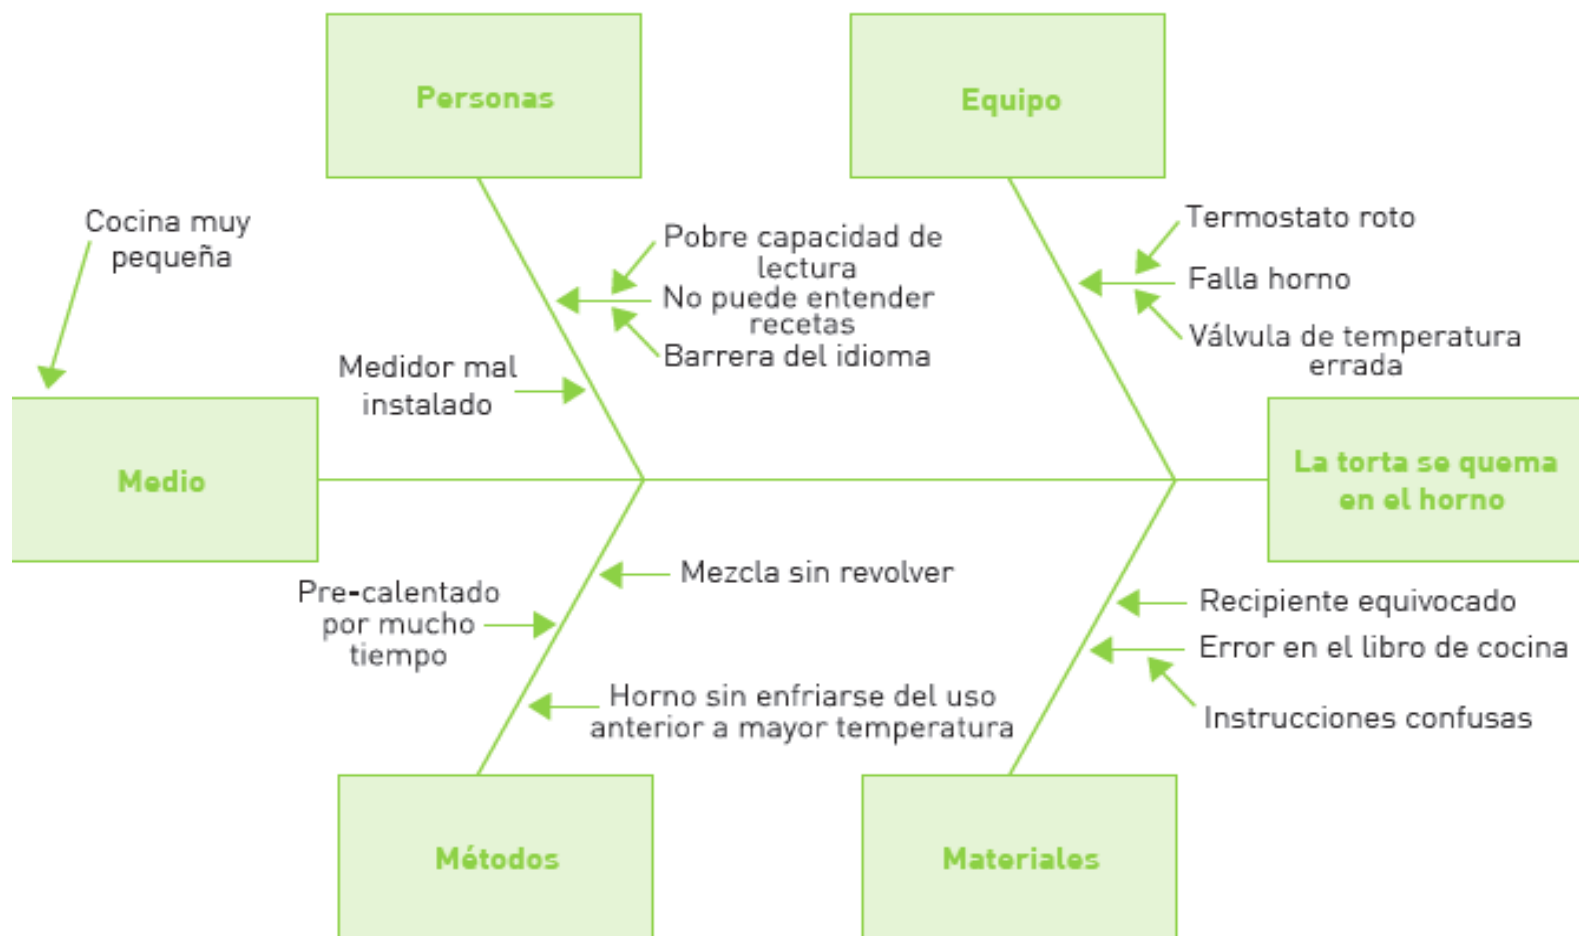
Personas

Equipo

Cocina muy pequeña

Pobre capacidad de lectura

No puede entender recetas

Barrera del idioma

Termostato roto

Falla horno

Válvula de temperatura errada

Medidor mal instalado

Medio

La torta se quema en el horno

Mezcla sin revolver

Pre-calentado por mucho tiempo

Horno sin enfriarse del uso anterior a mayor temperatura

Recipiente equivocado

Error en el libro de cocina

Instrucciones confusas

Métodos

Materiales